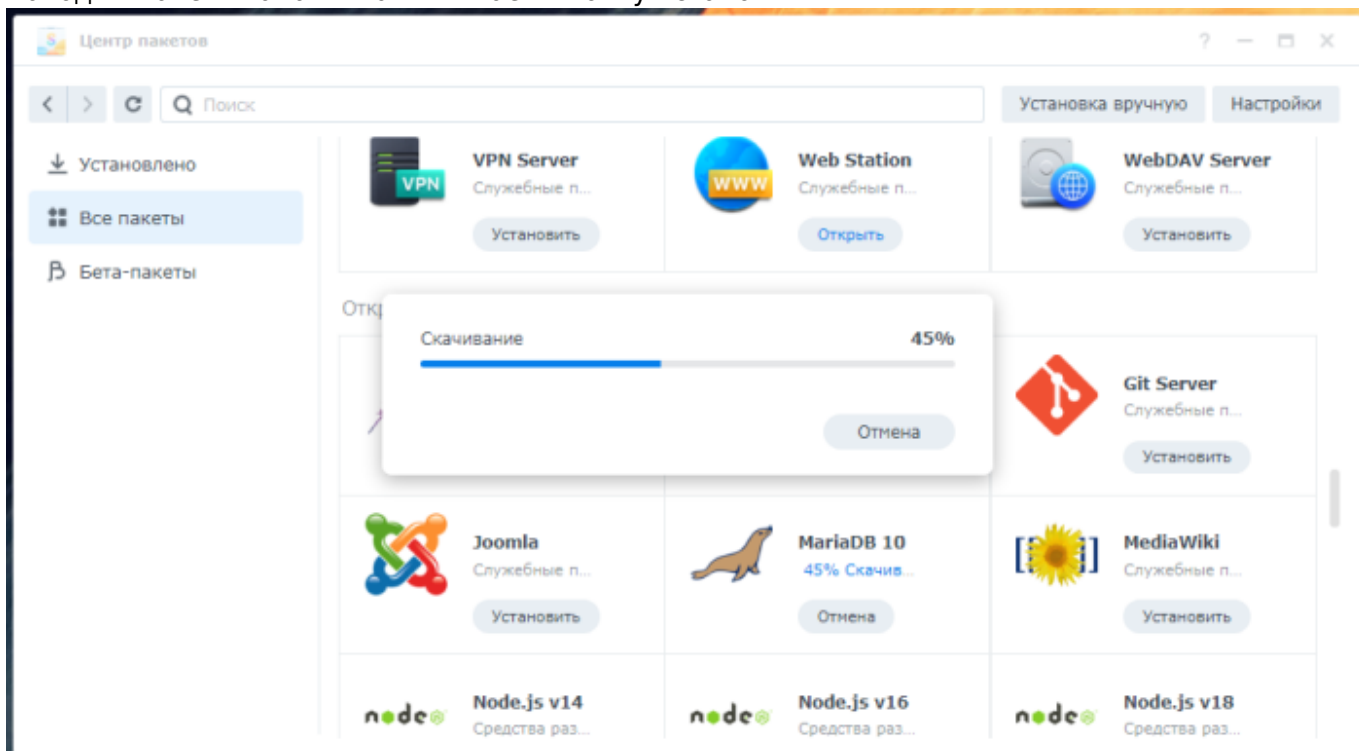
Центр пакетов

? — □ ✕

Поиск

Установка вручную

Настройки

Установлено

Все пакеты

Бета-пакеты

VPN

VPN Server
Служебные п...
Установить

WWW

Web Station
Служебные п...
Открыть

WebDAV Server
Служебные п...
Установить

Откр

Скачивание 45%

Отмена

Git Server
Служебные п...
Установить

Joomla
Служебные п...
Установить

MariaDB 10
45% Скачив...
Отмена

MediaWiki
Служебные п...
Установить

node
Node.js v14
Средства раз...

node
Node.js v16
Средства раз...

node
Node.js v18
Средства раз...